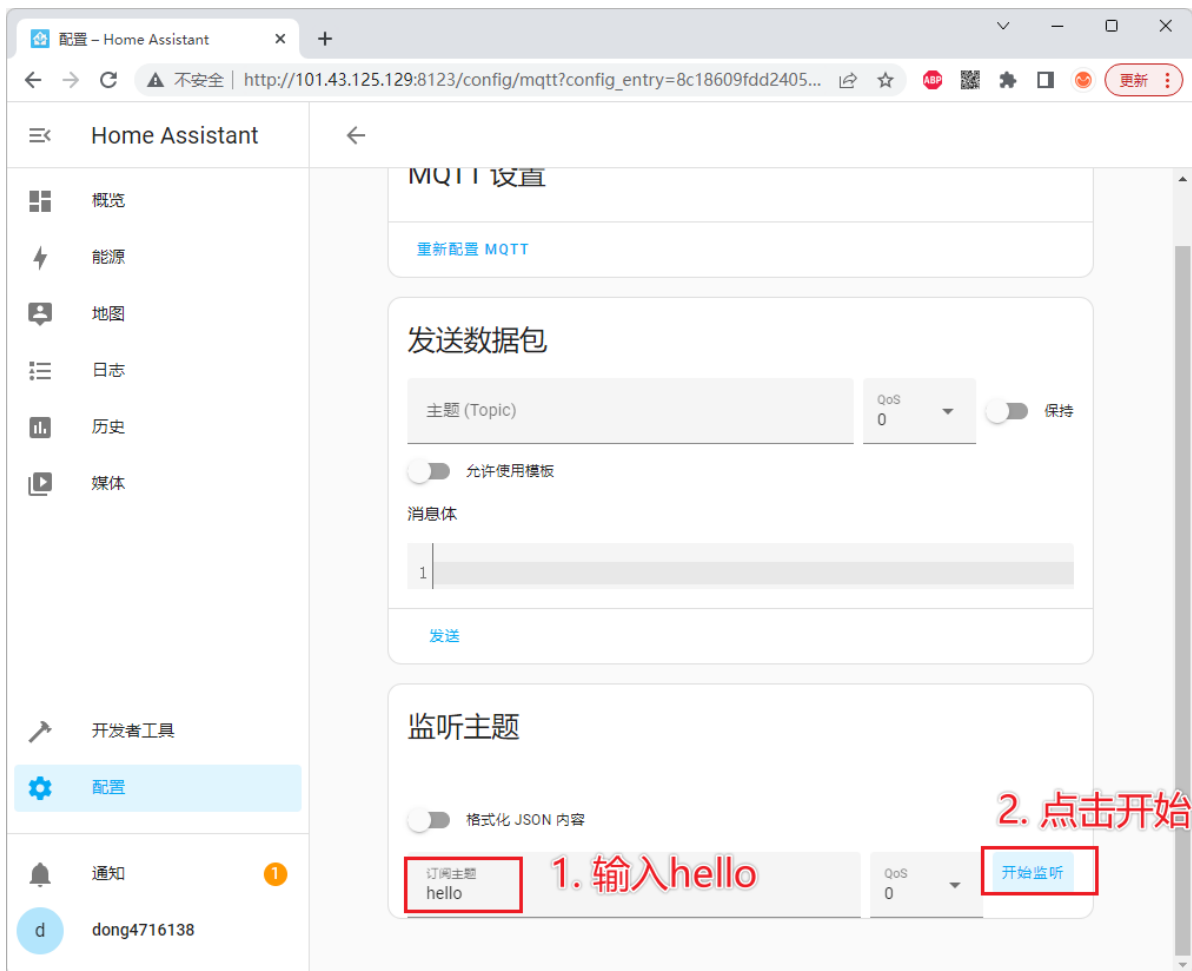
配置 – Home Assistant ×
+

不安全 | http://101.43.125.129:8123/config/mqtt?config_entry=8c18609fdd2405...

更新

Home Assistant

概览
能源
地图
日志
历史
媒体

开发者工具
配置

通知 1
d dong4716138

MQTT 设置

重新配置 MQTT

发送数据包

主题 (Topic)
QoS 0
保持

允许使用模板

消息体

1

发送

监听主题

格式化 JSON 内容

订阅主题
hello
1. 输入hello
QoS 0
开始监听
2. 点击开始